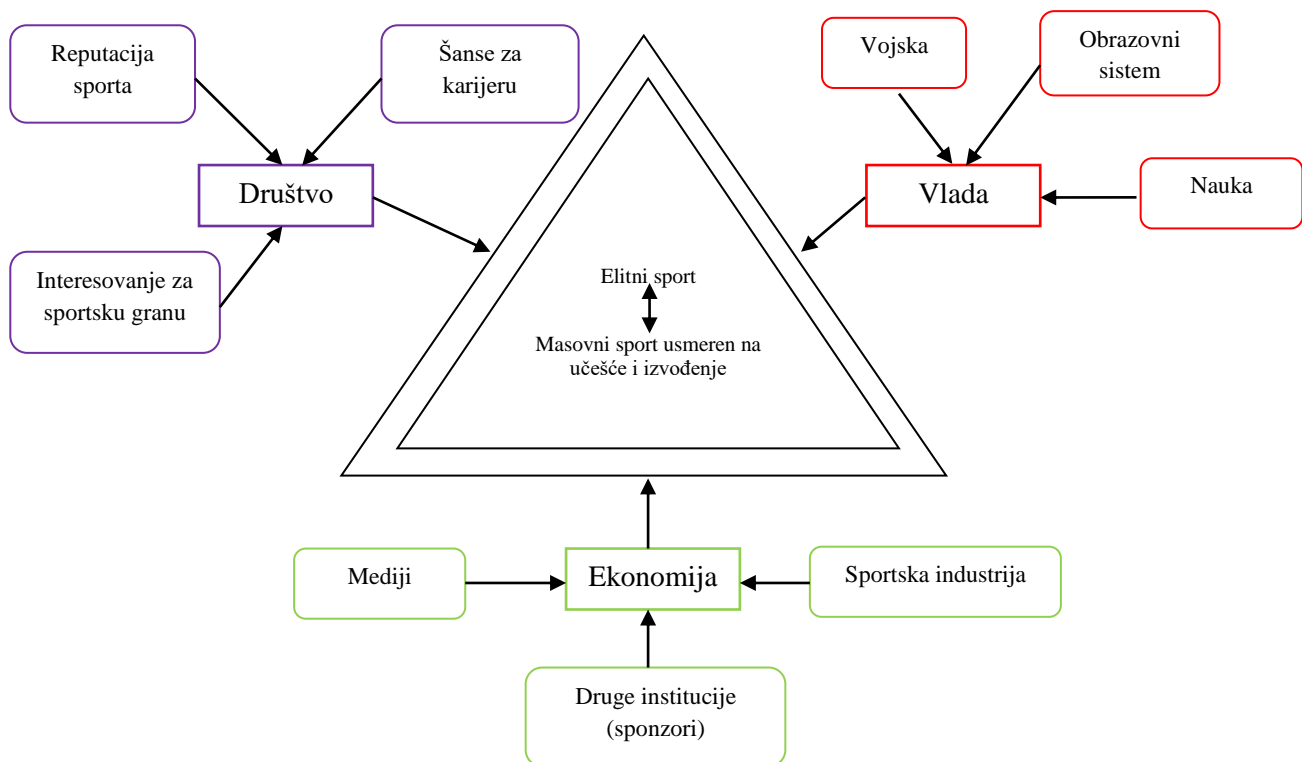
Reputacija sporta

Šanse za karijeru

Vojska

Obrazovni sistem

Društvo

Vlada

Nauka

Interesovanje za sportsku granu

Elitni sport

Masovni sport usmeren na učešće i izvođenje

Mediji

Ekonomija

Sportska industrija

Druge institucije (sponzori)